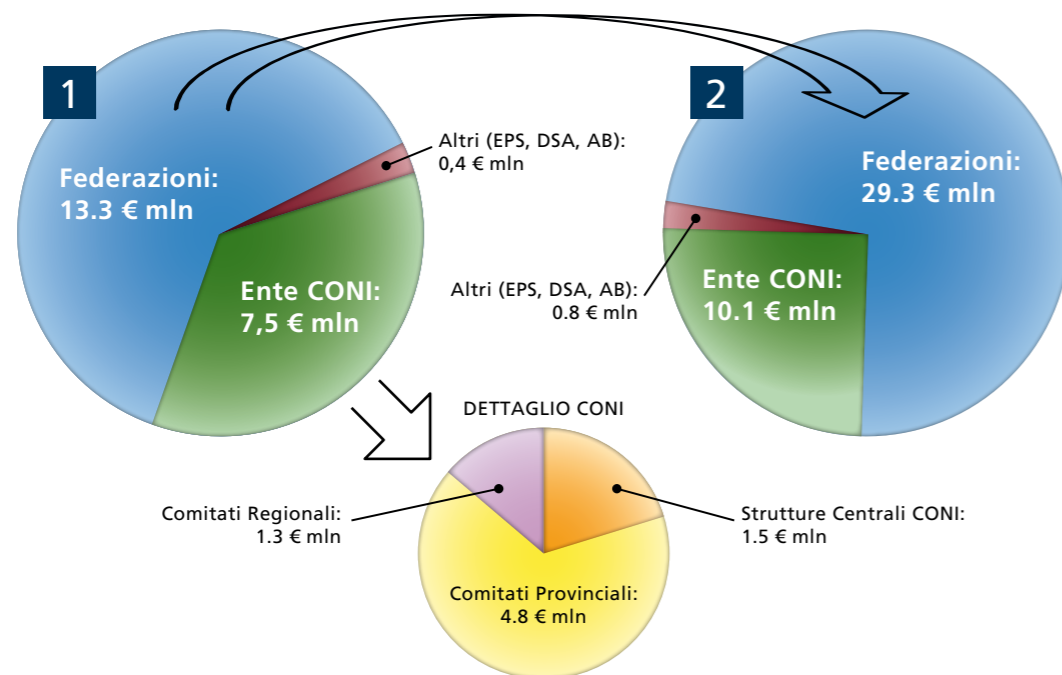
1

Federazioni:
13.3 € mln

Altri (EPS, DSA, AB):
0,4 € mln

Ente CONI:
7,5 € mln

2

Federazioni:
29.3 € mln

Altri (EPS, DSA, AB):
0.8 € mln

Ente CONI:
10.1 € mln

DETTAGLIO CONI

Comitati Regionali:
1.3 € mln

Strutture Centrali CONI:
1.5 € mln

Comitati Provinciali:
4.8 € mln